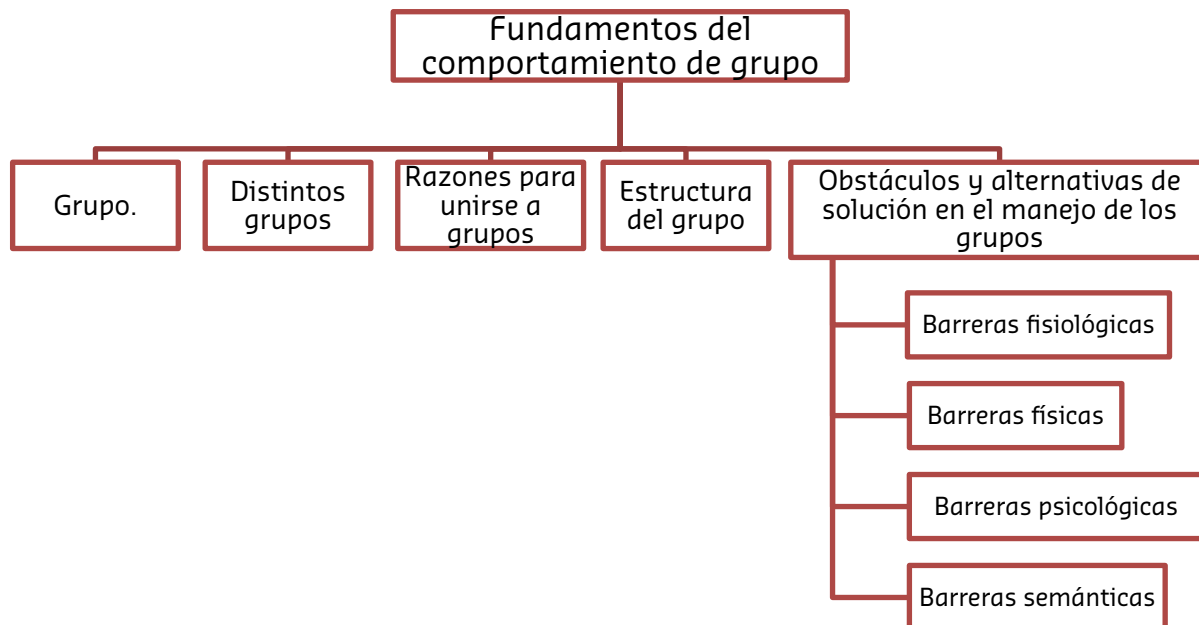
Fundamentos del comportamiento de grupo

Grupo.

Distintos grupos

Razones para unirse a grupos

Estructura del grupo

Obstáculos y alternativas de solución en el manejo de los grupos

Barreras fisiológicas

Barreras físicas

Barreras psicológicas

Barreras semánticas